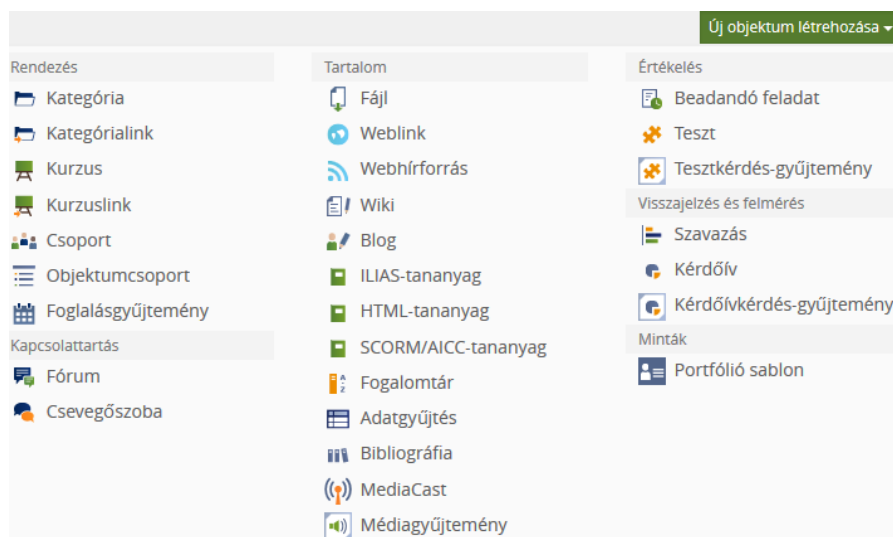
Új objektum létrehozása

Rendezés
Kategória
Kategórialink
Kurzus
Kurzuslink
Csoport
Objektumcsoport
Foglalásgyűjtemény
Kapcsolattartás
Fórum
Csevegőszoba

Tartalom
Fájl
Weblink
Webhírforrás
Wiki
Blog
ILIAS-tananyag
HTML-tananyag
SCORM/AICC-tananyag
Fogalomtár
Adatgyűjtés
Bibliográfia
MediaCast
Médiagyűjtemény

Értékelés
Beadandó feladat
Teszt
Tesztkérdés-gyűjtemény
Visszajelzés és felmérés
Szavazás
Kérdőív
Kérdőívkérdés-gyűjtemény
Minták
Portfólió sablon